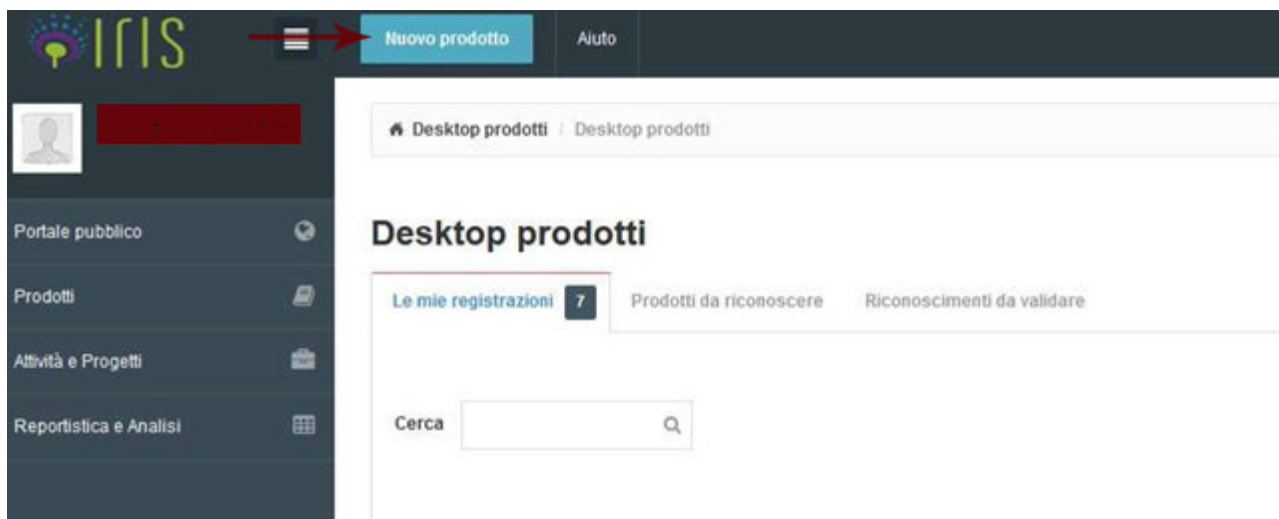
IRIS

Nuovo prodotto

Aiuto

Desktop prodotti / Desktop prodotti

Portale pubblico

Prodotti

Attività e Progetti

Reportistica e Analisi

Desktop prodotti

Le mie registrazioni 7

Prodotti da riconoscere

Riconoscimenti da validare

Cerca